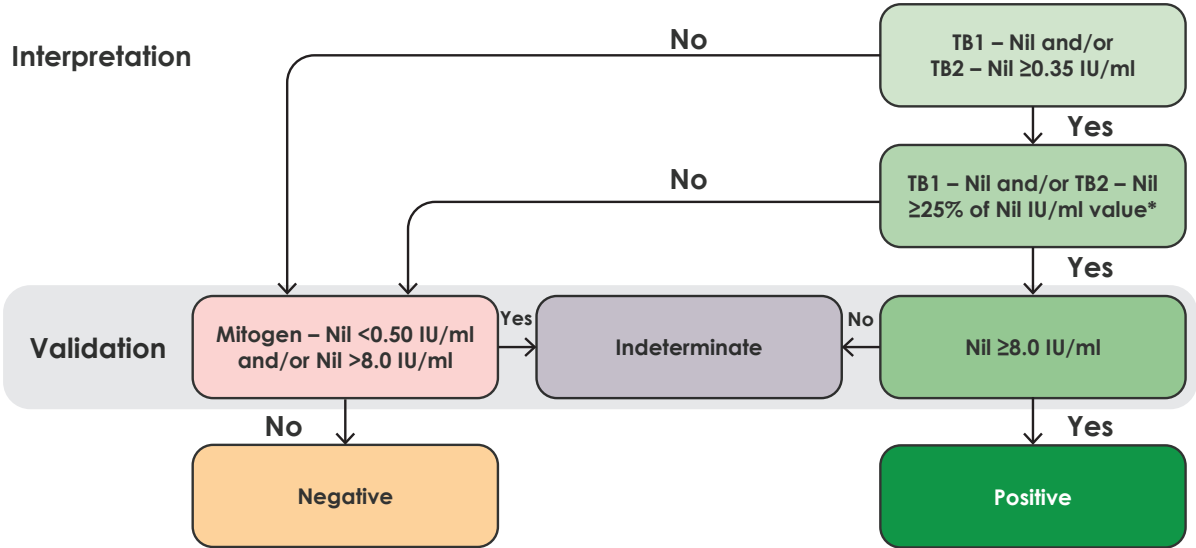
Interpretation

No

TB1 – Nil and/or TB2 – Nil ≥0.35 IU/ml

Yes

No

TB1 – Nil and/or TB2 – Nil ≥25% of Nil IU/ml value*

Yes

Validation

Mitogen – Nil <0.50 IU/ml and/or Nil >8.0 IU/ml

Yes

Indeterminate

No

Nil ≥8.0 IU/ml

No

Yes

Negative

Positive